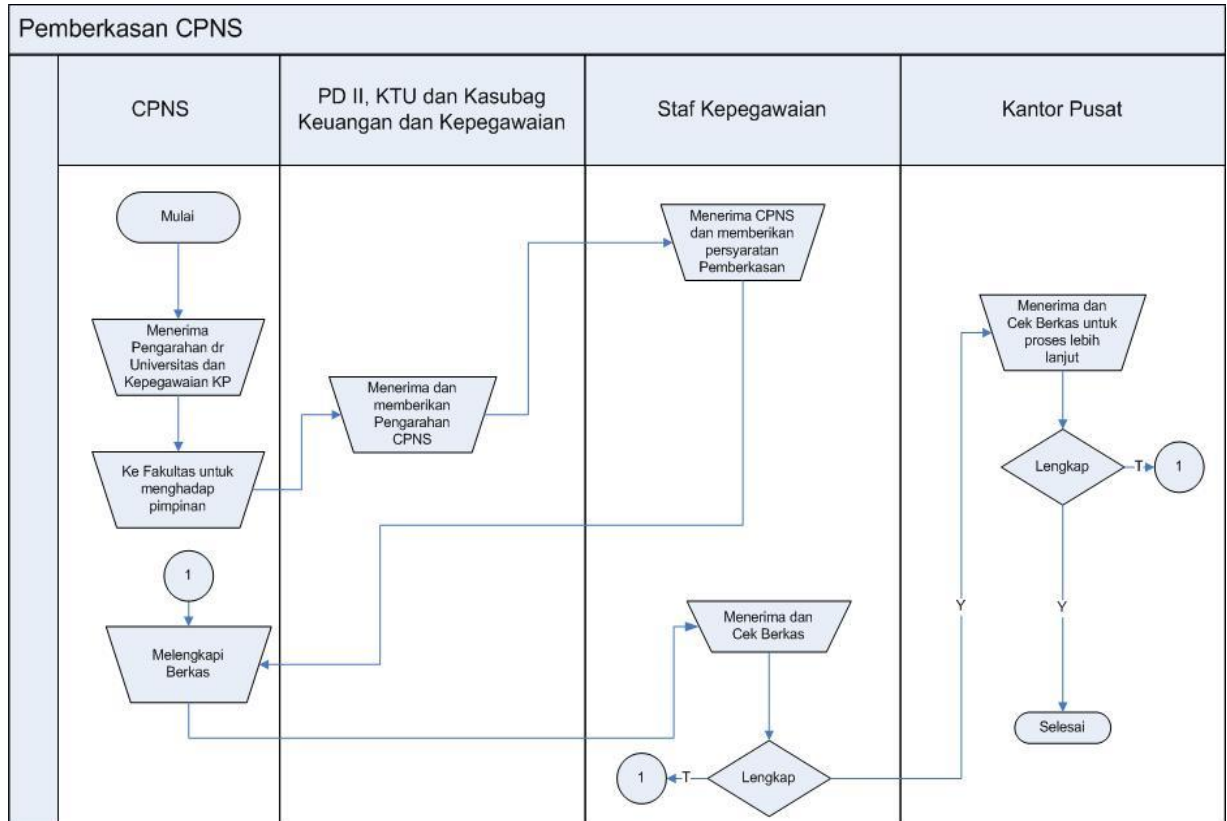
Pemberkasan CPNS

CPNS

PD II, KTU dan Kasubag Keuangan dan Kepegawaian

Staf Kepegawaian

Kantor Pusat

Mulai

Menerima Pengarahan dr Universitas dan Kepegawaian KP

Ke Fakultas untuk menghadap pimpinan

1

Melengkapi Berkas

Menerima dan memberikan Pengarahan CPNS

Menerima CPNS dan memberikan persyaratan Pemberkasan

Menerima dan Cek Berkas

Lengkap

T

1

Y

Menerima dan Cek Berkas untuk proses lebih lanjut

Lengkap

T

1

Y

Selesai